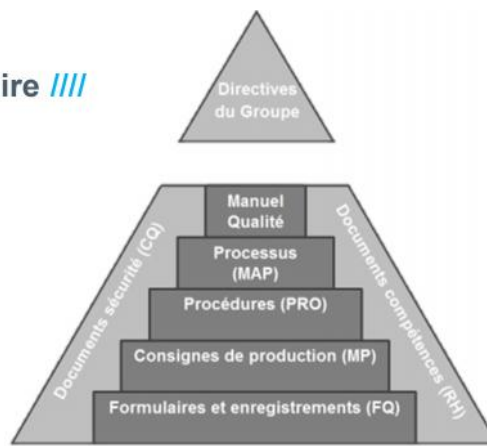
ire ////

Directives du Groupe

Manuel Qualité

Processus (MAP)

Procédures (PRO)

Consignes de production (MP)

Formulaires et enregistrements (FQ)

Documents sécurité (CQ)

Documents compétences (RH)